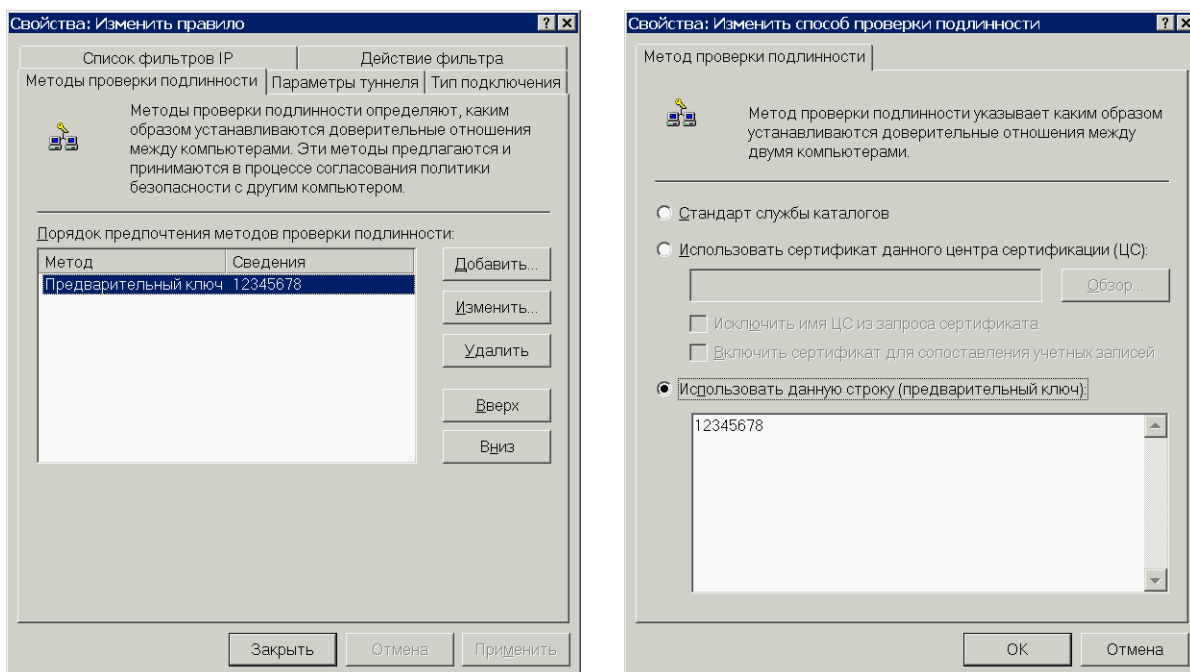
Свойства: Изменить правило

? X

Список фильтров IP | Действие фильтра

Методы проверки подлинности | Параметры туннеля | Тип подключения

Методы проверки подлинности определяют, каким образом устанавливаются доверительные отношения между компьютерами. Эти методы предлагаются и принимаются в процессе согласования политики безопасности с другим компьютером.

Порядок предпочтения методов проверки подлинности:

| Метод | Сведения |
|---|---|
| Предварительный ключ | 12345678 |

Добавить...

Изменить...

Удалить

Вверх

Вниз

Закрыть | Отмена | Применить

Свойства: Изменить способ проверки подлинности

? X

Метод проверки подлинности

Метод проверки подлинности указывает каким образом устанавливаются доверительные отношения между двумя компьютерами.

Стандарт службы каталогов

Использовать сертификат данного центра сертификации (ЦС):

Обзор...

Исключить имя ЦС из запроса сертификата

Включить сертификат для сопоставления учетных записей

Использовать данную строку (предварительный ключ):

12345678

OK | Отмена